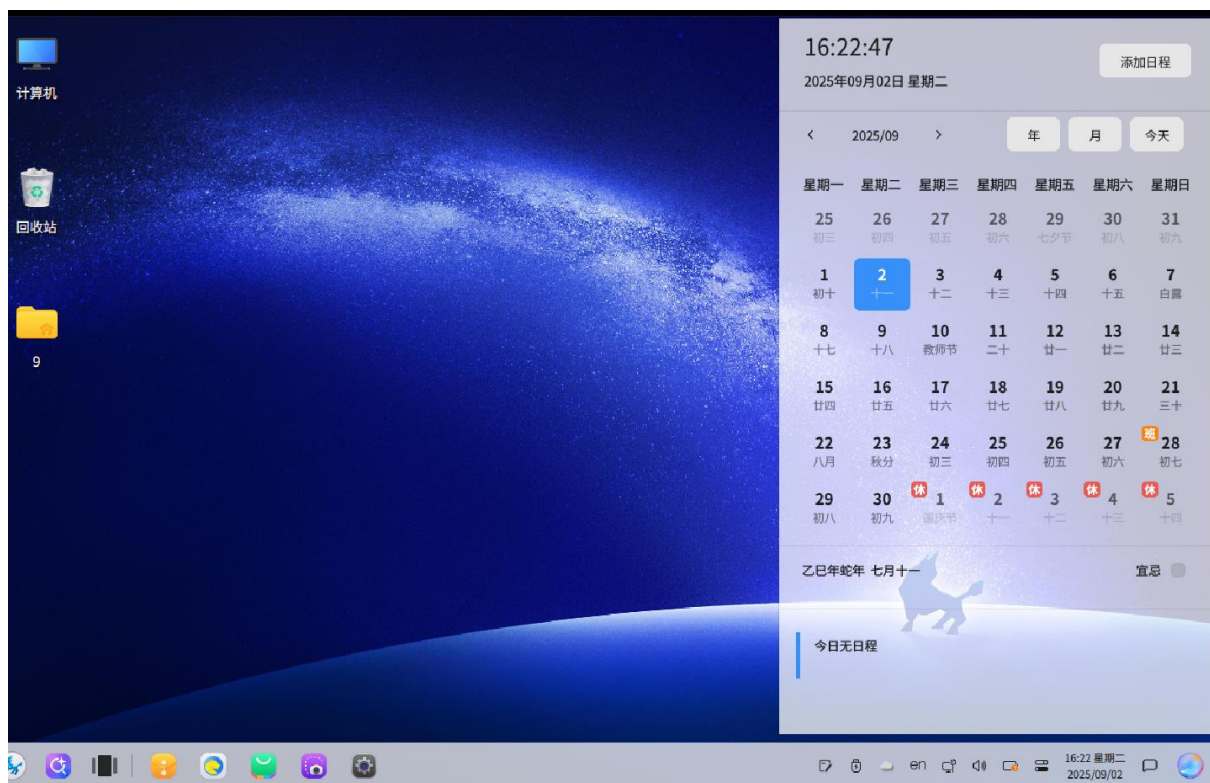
计算机

回收站

9

16:22:47

2025年09月02日 星期二

添加日程

‹ 2025/09 ›

年 月 今天

| 星期一 | 星期二 | 星期三 | 星期四 | 星期五 | 星期六 | 星期日 |
|---|---|---|---|---|---|---|
| 25 初三 | 26 初四 | 27 初五 | 28 初六 | 29 七夕节 | 30 初八 | 31 初九 |
| 1 初十 | 2 十一 | 3 十二 | 4 十三 | 5 十四 | 6 十五 | 7 白露 |
| 8 十七 | 9 十八 | 10 教师节 | 11 二十 | 12 廿一 | 13 廿二 | 14 廿三 |
| 15 廿四 | 16 廿五 | 17 廿六 | 18 廿七 | 19 廿八 | 20 廿九 | 21 三十 |
| 22 八月 | 23 秋分 | 24 初三 | 25 初四 | 26 初五 | 27 初六 | 班 28 初七 |
| 29 初八 | 30 初九 | 休 1 国庆节 | 休 2 十一 | 休 3 十二 | 休 4 十三 | 休 5 十四 |

乙巳年蛇年 七月十一

宜忌

今日无日程

en

16:22 星期二
2025/09/02